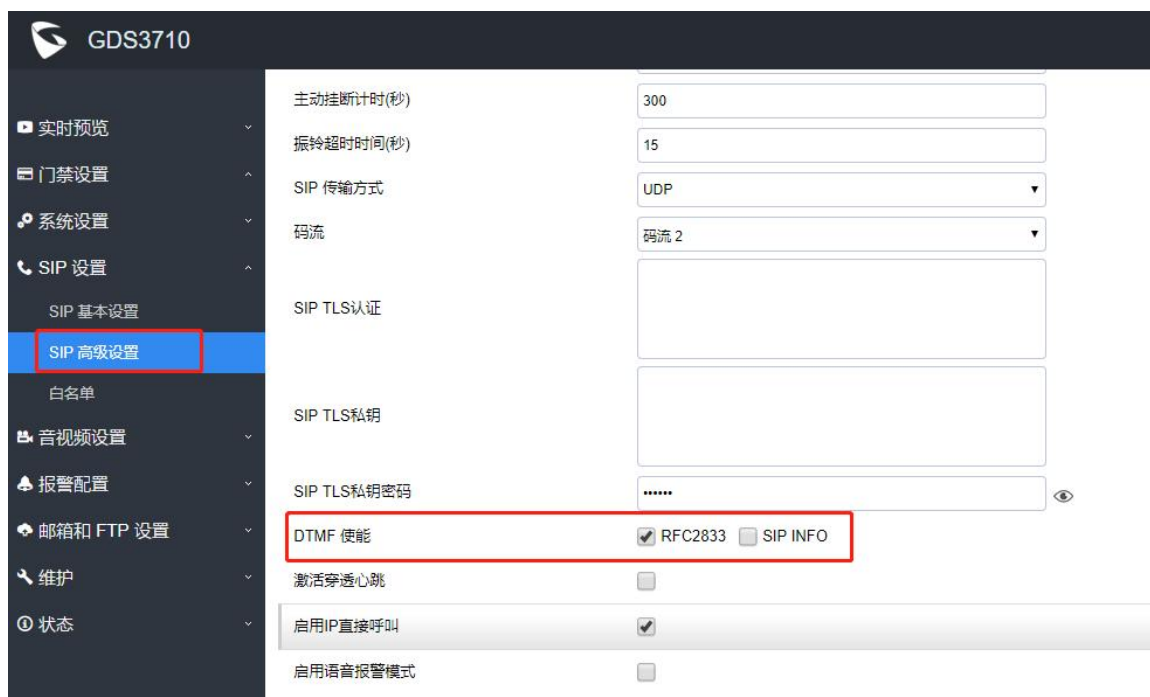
GDS3710

实时预览
门禁设置
系统设置
SIP 设置
SIP 基本设置
SIP 高级设置
白名单
音视频设置
报警配置
邮箱和 FTP 设置
维护
状态

主动挂断计时(秒) 300
振铃超时时间(秒) 15
SIP 传输方式 UDP
码流 码流 2
SIP TLS认证
SIP TLS私钥
SIP TLS私钥密码 ••••••
DTMF 使能 RFC2833 SIP INFO
激活穿透心跳
启用IP直接呼叫
启用语音报警模式